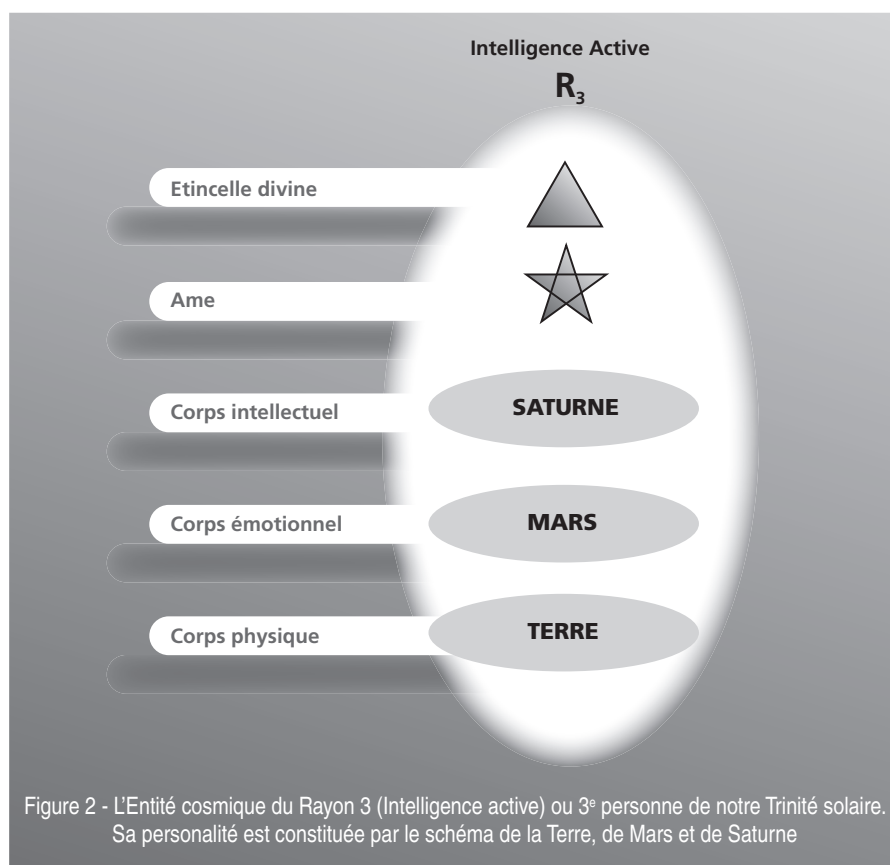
Intelligence Active
$R_3$

Etincelle divine

Ame

Corps intellectuel

SATURNE

Corps émotionnel

MARS

Corps physique

TERRE

Figure 2 - L'Entité cosmique du Rayon 3 (Intelligence active) ou 3$^e$ personne de notre Trinité solaire. Sa personalité est constituée par le schéma de la Terre, de Mars et de Saturne